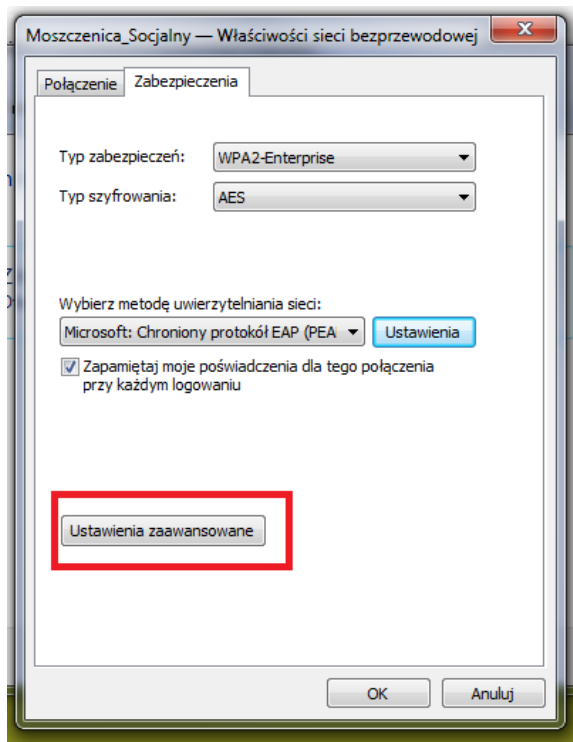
Moszczenica_Socjalny — Właściwości sieci bezprzewodowej

Połączenie Zabezpieczenia

Typ zabezpieczeń: WPA2-Enterprise

Typ szyfrowania: AES

Wybierz metodę uwierzytelniania sieci:

Microsoft: Chroniony protokół EAP (PEA

Ustawienia

Zapamiętaj moje poświadczenia dla tego połączenia przy każdym logowaniu

Ustawienia zaawansowane

OK Anuluj